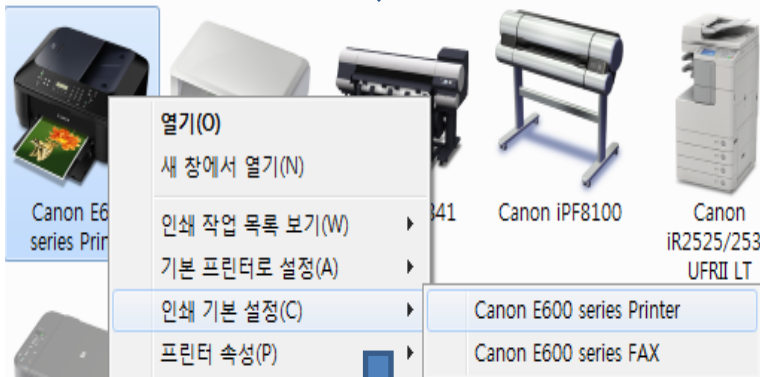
Canon E6
series Prin

열기(O)
새 창에서 열기(N)
인쇄 작업 목록 보기(W)
기본 프린터로 설정(A)
인쇄 기본 설정(C)
프린터 속성(P)

Canon E600 series Printer
Canon E600 series FAX

341

Canon iPF8100

Canon
iR2525/253
UFRII LT